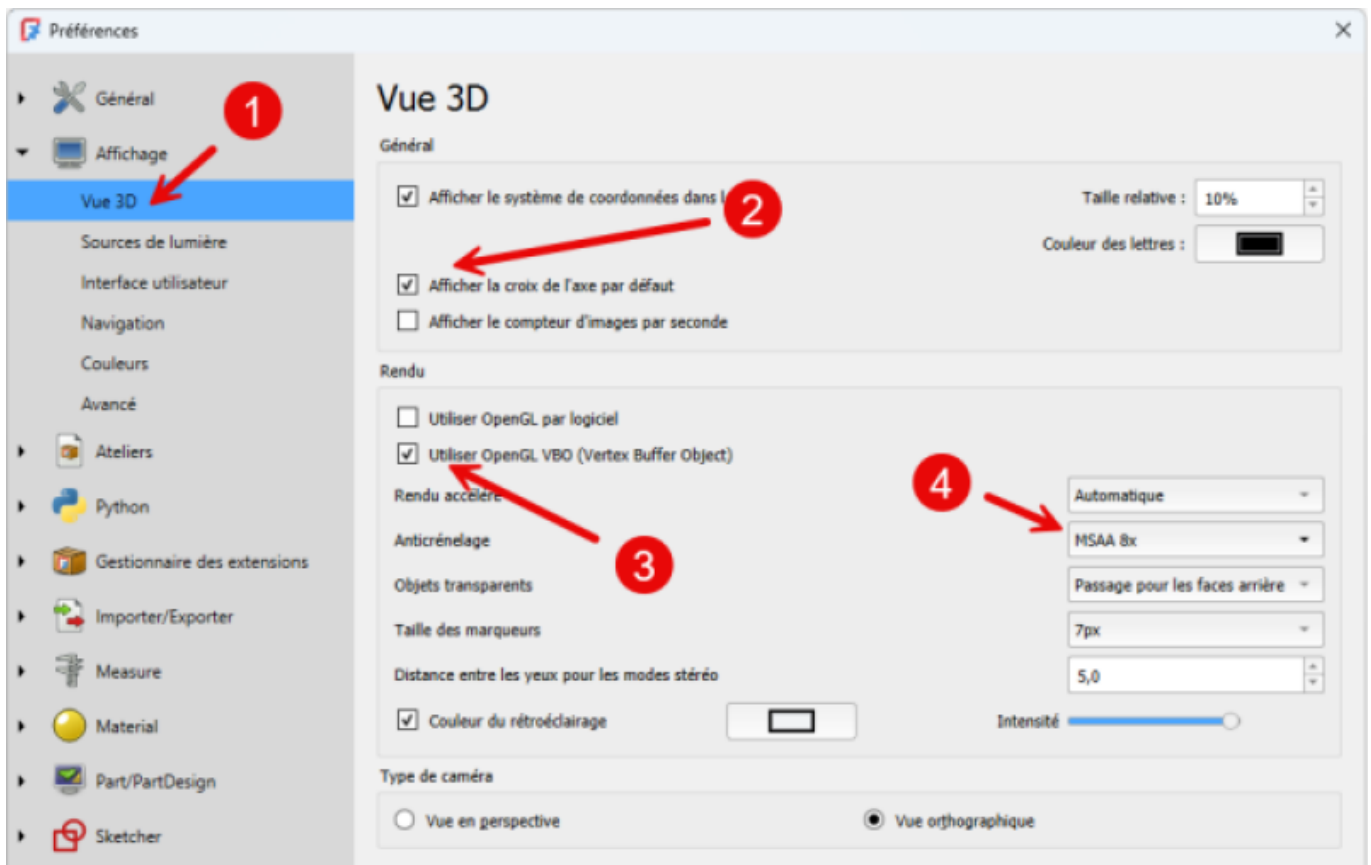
Préférences

Général
Affichage
Vue 3D
Sources de lumière
Interface utilisateur
Navigation
Couleurs
Avancé
Ateliers
Python
Gestionnaire des extensions
Importer/Exporter
Measure
Material
Part/PartDesign
Sketcher

1

Vue 3D

Général

Afficher le système de coordonnées dans l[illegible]

2

Taille relative : 10%

Couleur des lettres :

Afficher la croix de l'axe par défaut

Afficher le compteur d'images par seconde

Rendu

Utiliser OpenGL par logiciel

Utiliser OpenGL VBO (Vertex Buffer Object)

4

Rendu accéléré Automatique

Anticrénelage MSAA 8x

3

Objets transparents Passage pour les faces arrière

Taille des marqueurs 7px

Distance entre les yeux pour les modes stéréo 5,0

Couleur du rétroéclairage

Intensité

Type de caméra

Vue en perspective

Vue orthographique